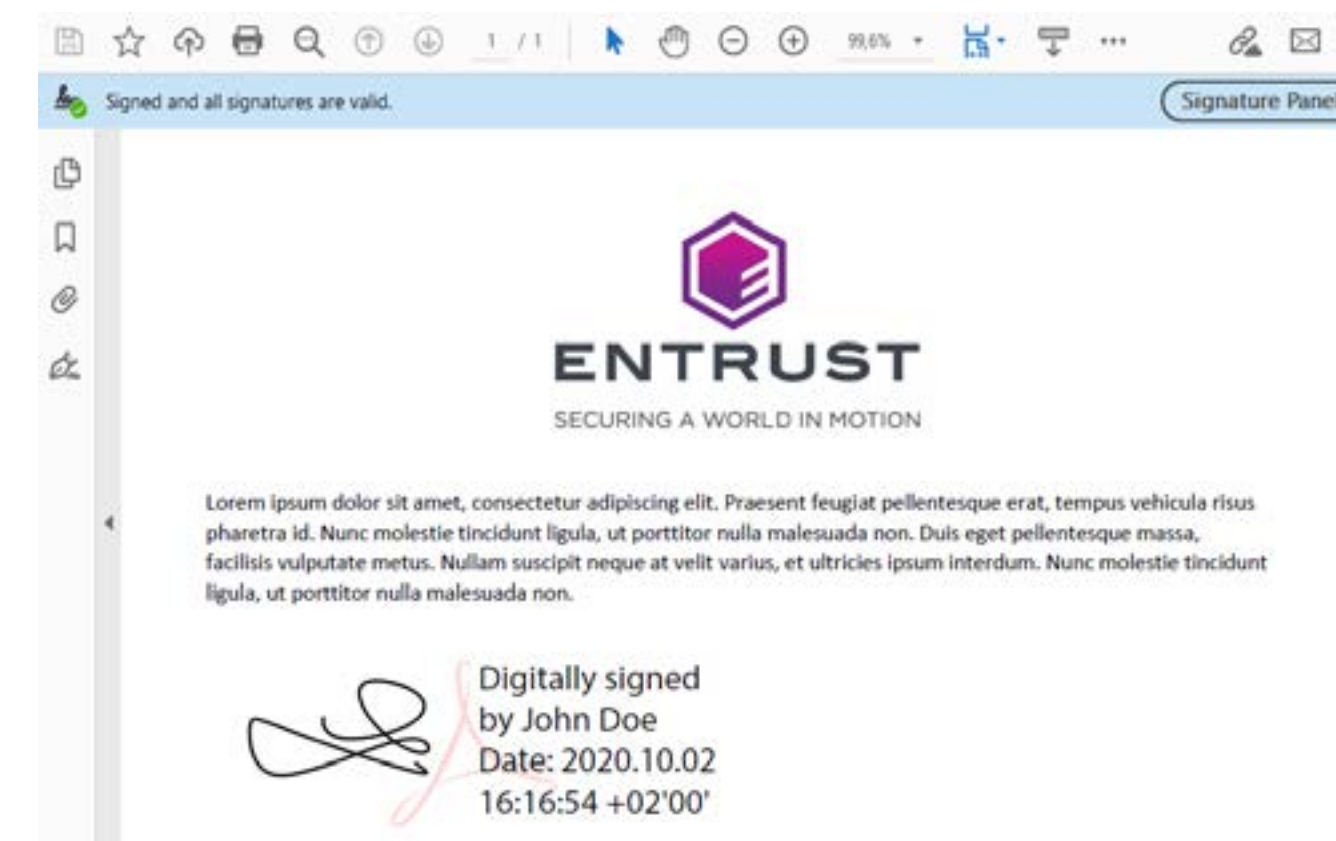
1 / 1 99,6%

Signed and all signatures are valid.

Signature Panel

ENTRUST
SECURING A WORLD IN MOTION

Lorem ipsum dolor sit amet, consectetur adipiscing elit. Praesent feugiat pellentesque erat, tempus vehicula risus pharetra id. Nunc molestie tincidunt ligula, ut porttitor nulla malesuada non. Duis eget pellentesque massa, facilisis vulputate metus. Nullam suscipit neque at velit varius, et ultricies ipsum interdum. Nunc molestie tincidunt ligula, ut porttitor nulla malesuada non.

Digitally signed by John Doe
Date: 2020.10.02 16:16:54 +02'00'